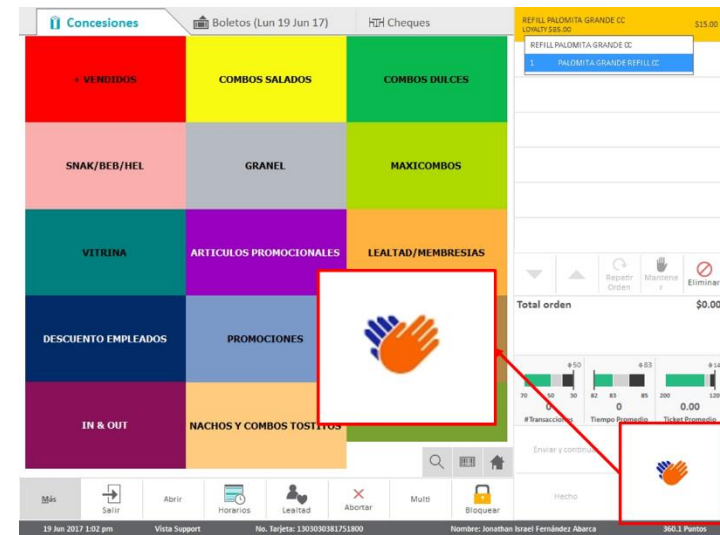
Concesiones | Boletos (Lun 19 Jun 17) | Cheques

REFILL PALOMITA GRANDE CC
LOYALTY $85.00
$15.00

REFILL PALOMITA GRANDE CC
1 PALOMITA GRANDE REFILL CC

+ VENDIDOS
COMBOS SALADOS
COMBOS DULCES
SNAK/BEB/HEL
GRANEL
MAXICOMBOS
VITRINA
ARTICULOS PROMOCIONALES
LEALTAD/MEMBRESIAS
DESCUENTO EMPLEADOS
PROMOCIONES
IN & OUT
NACHOS Y COMBOS TOSTITOS

Repetir Orden
Mantener
Eliminar

Total orden
$0.00

50
70 50 30
0
#Transacciones

83
82 83 85
0
Tiempo Promedio

14
200 120
0.00
Ticket Promedio

Enviar y continuar

Hecho

Más
Salir
Abrir
Horarios
Lealtad
Abortar
Multi
Bloquear

19 Jun 2017 1:02 pm
Vista Support
No. Tarjeta: 1303030381751800
Nombre: Jonathan Israel Fernández Abarca
360.1 Puntos